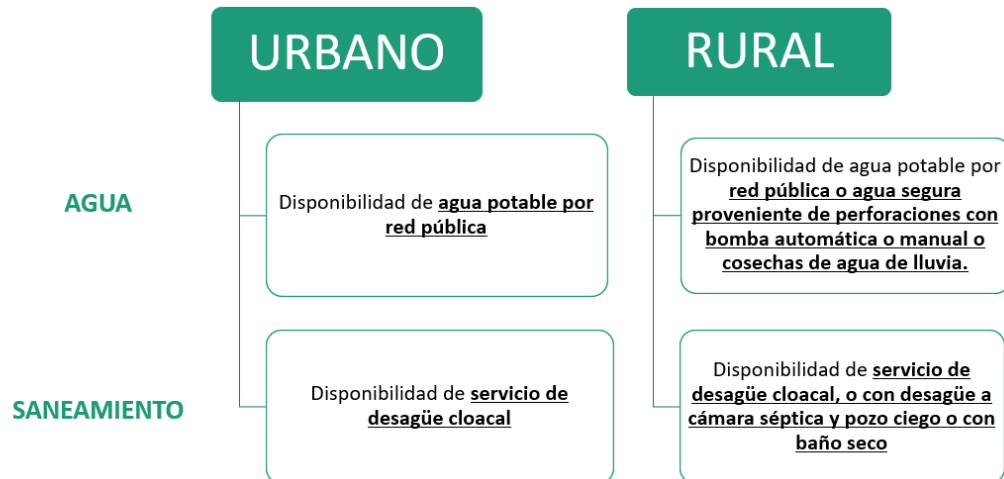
URBANO

RURAL

AGUA

Disponibilidad de agua potable por red pública

Disponibilidad de agua potable por red pública o agua segura proveniente de perforaciones con bomba automática o manual o cosechas de agua de lluvia.

SANEAMIENTO

Disponibilidad de servicio de desagüe cloacal

Disponibilidad de servicio de desagüe cloacal, o con desagüe a cámara séptica y pozo ciego o con baño seco